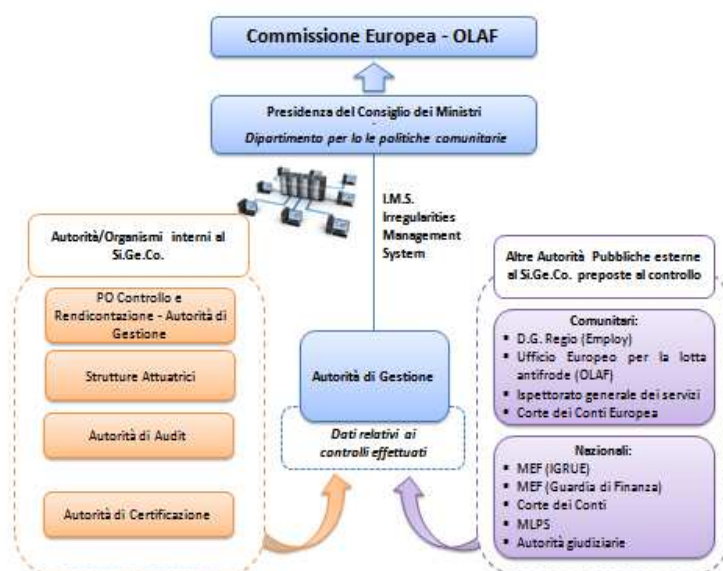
Commissione Europea - OLAF

Presidenza del Consiglio dei Ministri
Dipartimento per lo le politiche comunitarie

I.M.S.
Irregularities
Management
System

Autorità/Organismi interni al Si.Ge.Co.

PO Controllo e Rendicontazione - Autorità di Gestione

Strutture Attuatrici

Autorità di Audit

Autorità di Certificazione

Autorità di Gestione

Dati relativi ai controlli effettuati

Altre Autorità Pubbliche esterne al Si.Ge.Co. preposte al controllo

Comunitari:
- D.G. Regio (Employ)
- Ufficio Europeo per la lotta antifrode (OLAF)
- Ispettorato generale dei servizi
- Corte dei Conti Europea

Nazionali:
- MEF (IGRUE)
- MEF (Guardia di Finanza)
- Corte dei Conti
- MLPS
- Autorità giudiziarie